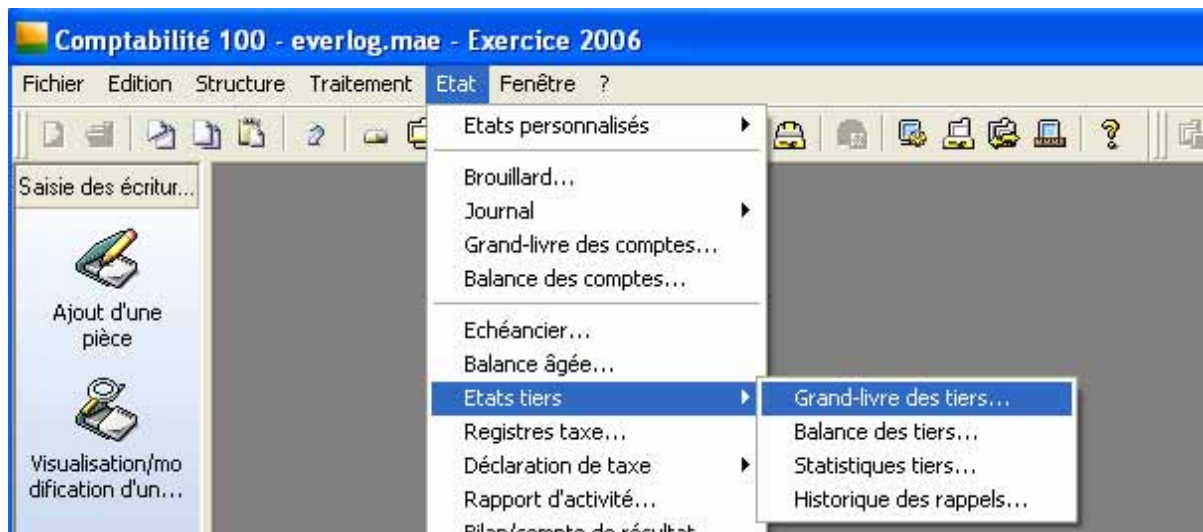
Comptabilité 100 - everlog.mae - Exercice 2006

Fichier Edition Structure Traitement Etat Fenêtre ?

Saisie des écritur...

Ajout d'une pièce

Visualisation/modification d'un...

Etats personnalisés

Brouillard...
Journal
Grand-livre des comptes...
Balance des comptes...

Echéancier...
Balance âgée...
Etats tiers
Registres taxe...
Déclaration de taxe
Rapport d'activité...
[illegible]

Grand-livre des tiers...
Balance des tiers...
Statistiques tiers...
Historique des rappels...